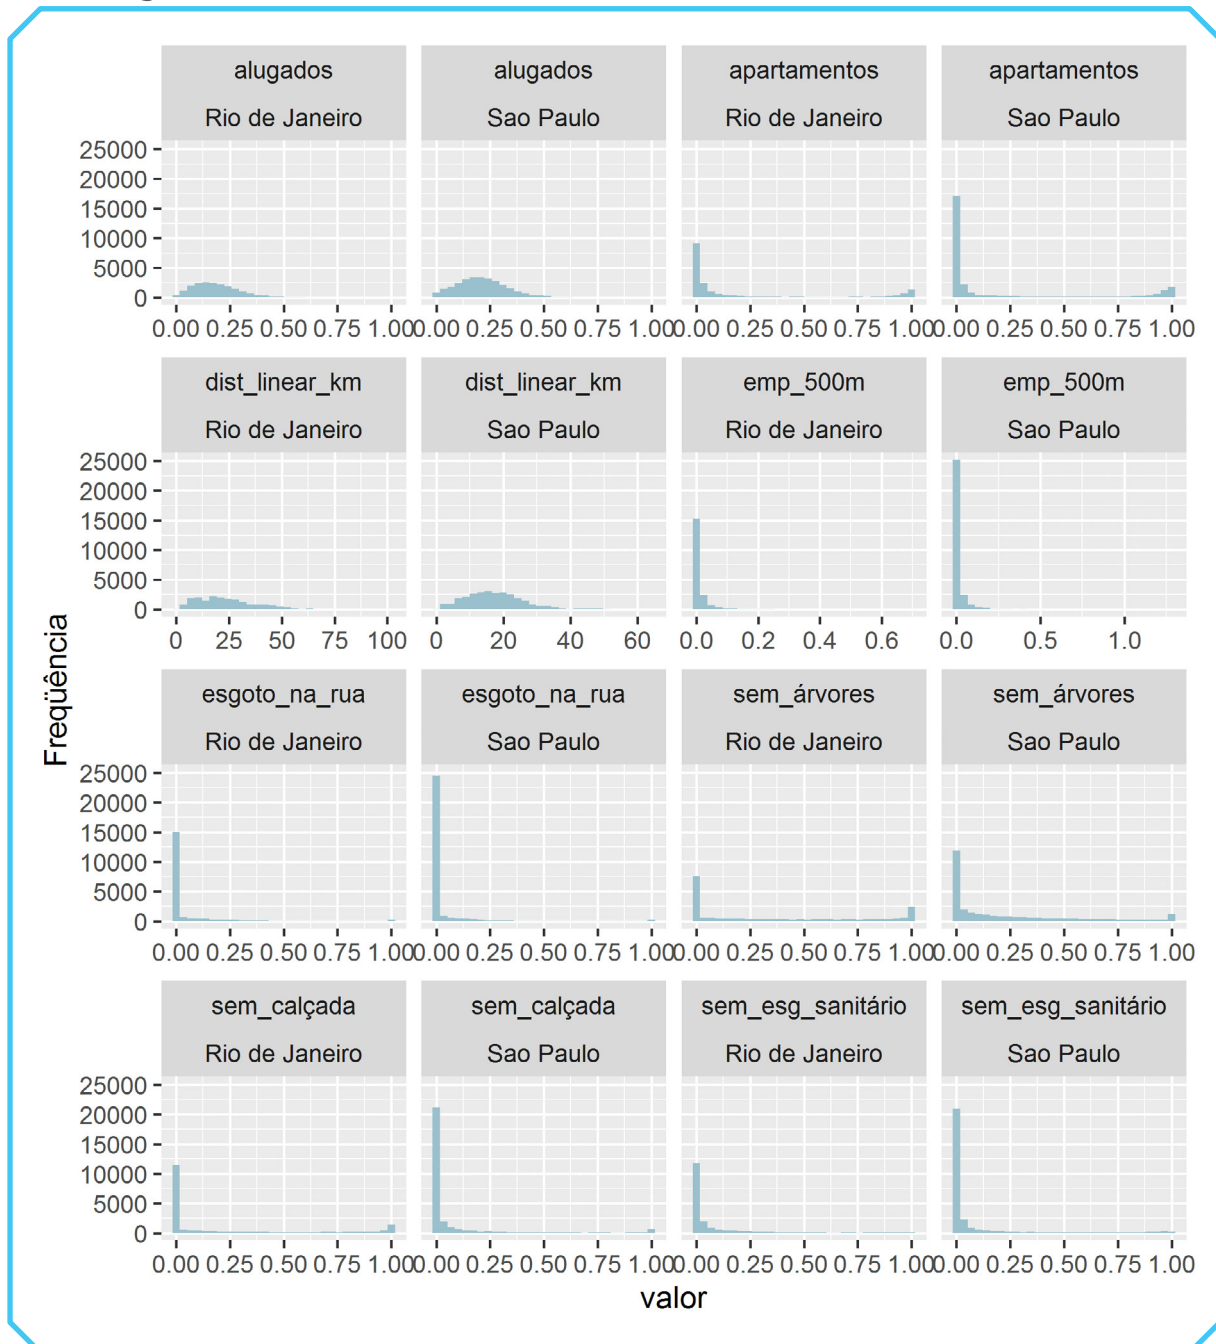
alugados
Rio de Janeiro

alugados
Sao Paulo

apartamentos
Rio de Janeiro

apartamentos
Sao Paulo

25000
20000
15000
10000
5000
0

0.00 0.25 0.50 0.75 1.00 0.00 0.25 0.50 0.75 1.00 0.00 0.25 0.50 0.75 1.00 0.00 0.25 0.50 0.75 1.00

dist_linear_km
Rio de Janeiro

dist_linear_km
Sao Paulo

emp_500m
Rio de Janeiro

emp_500m
Sao Paulo

25000
20000
15000
10000
5000
0

0 25 50 75 100 0 20 40 60 0.0 0.2 0.4 0.6 0.0 0.5 1.0

esgoto_na_rua
Rio de Janeiro

esgoto_na_rua
Sao Paulo

sem_árvores
Rio de Janeiro

sem_árvores
Sao Paulo

25000
20000
15000
10000
5000
0

0.00 0.25 0.50 0.75 1.00 0.00 0.25 0.50 0.75 1.00 0.00 0.25 0.50 0.75 1.00 0.00 0.25 0.50 0.75 1.00

sem_calçada
Rio de Janeiro

sem_calçada
Sao Paulo

sem_esg_sanitário
Rio de Janeiro

sem_esg_sanitário
Sao Paulo

25000
20000
15000
10000
5000
0

0.00 0.25 0.50 0.75 1.00 0.00 0.25 0.50 0.75 1.00 0.00 0.25 0.50 0.75 1.00 0.00 0.25 0.50 0.75 1.00

Freqüência

valor